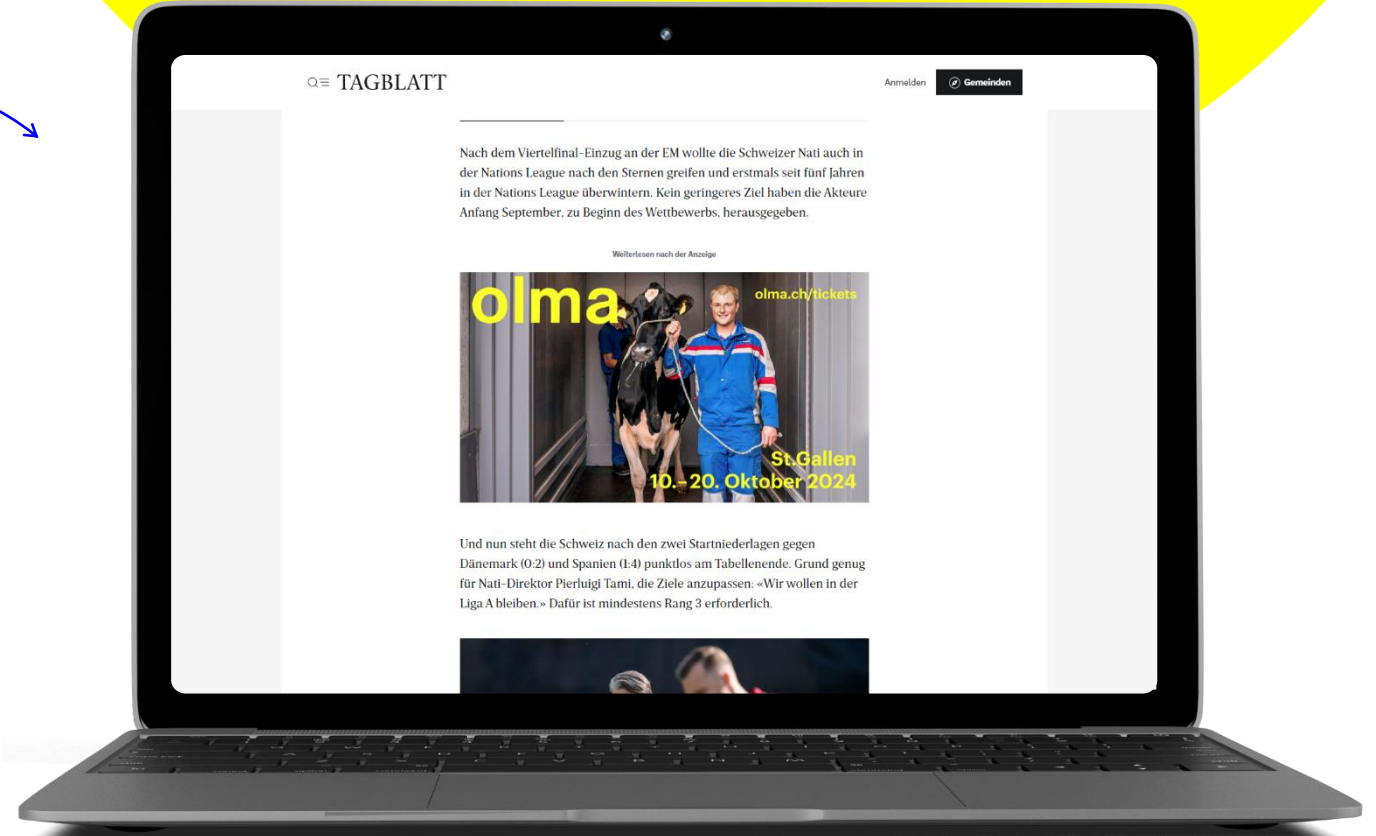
TAGBLATT

Anmelden

Gemeinden

Nach dem Viertelfinal-Einzug an der EM wollte die Schweizer Nati auch in der Nations League nach den Sternen greifen und erstmals seit fünf Jahren in der Nations League überwintern. Kein geringeres Ziel haben die Akteure Anfang September, zu Beginn des Wettbewerbs, herausgegeben.

Weiterlesen nach der Anzeige

olma

olma.ch/tickets

St.Gallen
10.–20. Oktober 2024

Und nun steht die Schweiz nach den zwei Startniederlagen gegen Dänemark (0:2) und Spanien (1:4) punktlos am Tabellenende. Grund genug für Nati-Direktor Pierluigi Tami, die Ziele anzupassen: «Wir wollen in der Liga A bleiben.» Dafür ist mindestens Rang 3 erforderlich.